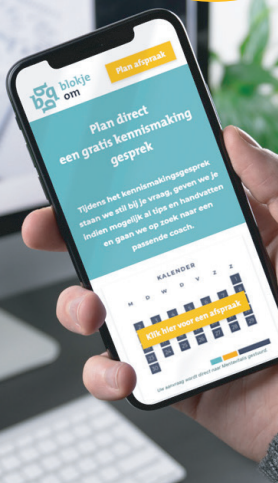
blokje om

Plan afspraak

Plan direct een gratis kennismaking gesprek

Tijdens het kennismakingsgesprek staan we stil bij je vraag, geven we je indien mogelijk al tips en handvatten en gaan we op zoek naar een passende coach.

KALENDER

M D W D V Z Z

Klik hier voor een afspraak

Uw aanvraag wordt direct naar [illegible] gestuurd